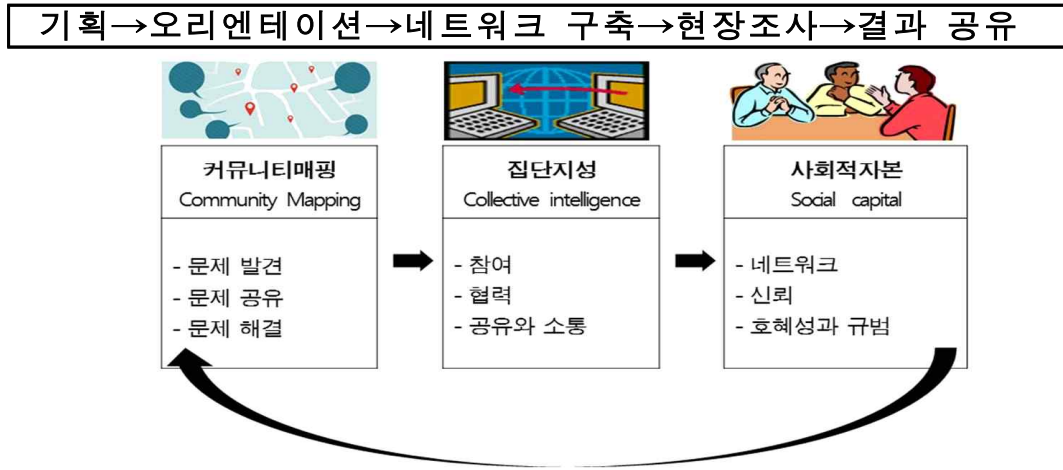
기획→오리엔테이션→네트워크 구축→현장조사→결과 공유

커뮤니티매핑
Community Mapping

- 문제 발견
- 문제 공유
- 문제 해결

집단지성
Collective intelligence

- 참여
- 협력
- 공유와 소통

사회적자본
Social capital

- 네트워크
- 신뢰
- 호혜성과 규범